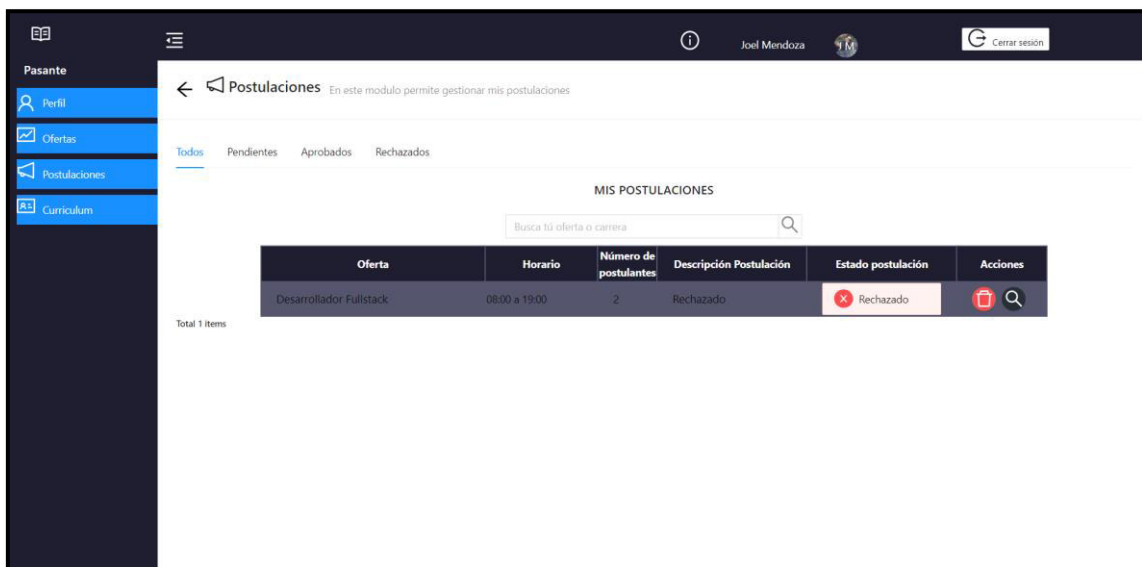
Joel Mendoza

JM

Cerrar sesión

Pasante

Perfil

Ofertas

Postulaciones

Curriculum

← Postulaciones En este modulo permite gestionar mis postulaciones

Todos Pendientes Aprobados Rechazados

MIS POSTULACIONES

Busca tú oferta o carrera

| Oferta | Horario | Número de postulantes | Descripción Postulación | Estado postulación | Acciones |
|---|---|---|---|---|---|
| Desarrollador Fullstack | 08:00 a 19:00 | 2 | Rechazado | Rechazado | |

Total 1 items